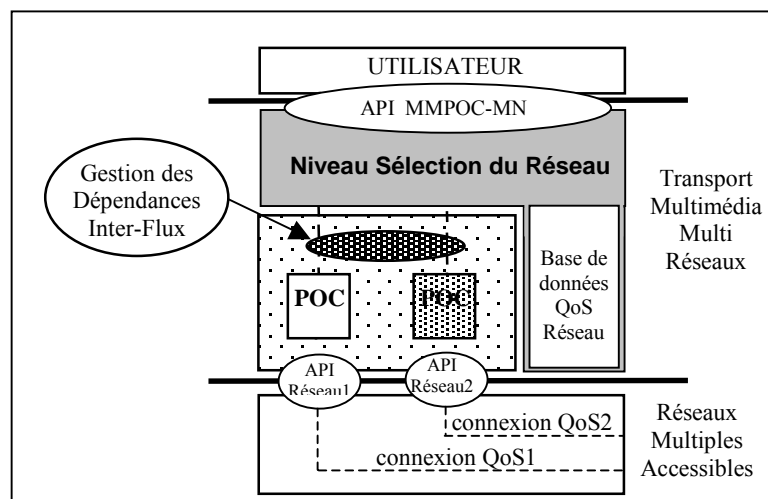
UTILISATEUR

API MMPOC-MN

Niveau Sélection du Réseau

Gestion des Dépendances Inter-Flux

Transport Multimédia Multi Réseaux

Base de données QoS Réseau

POC

POC

API Réseau1

API Réseau2

connexion QoS2

connexion QoS1

Réseaux Multiples Accessibles